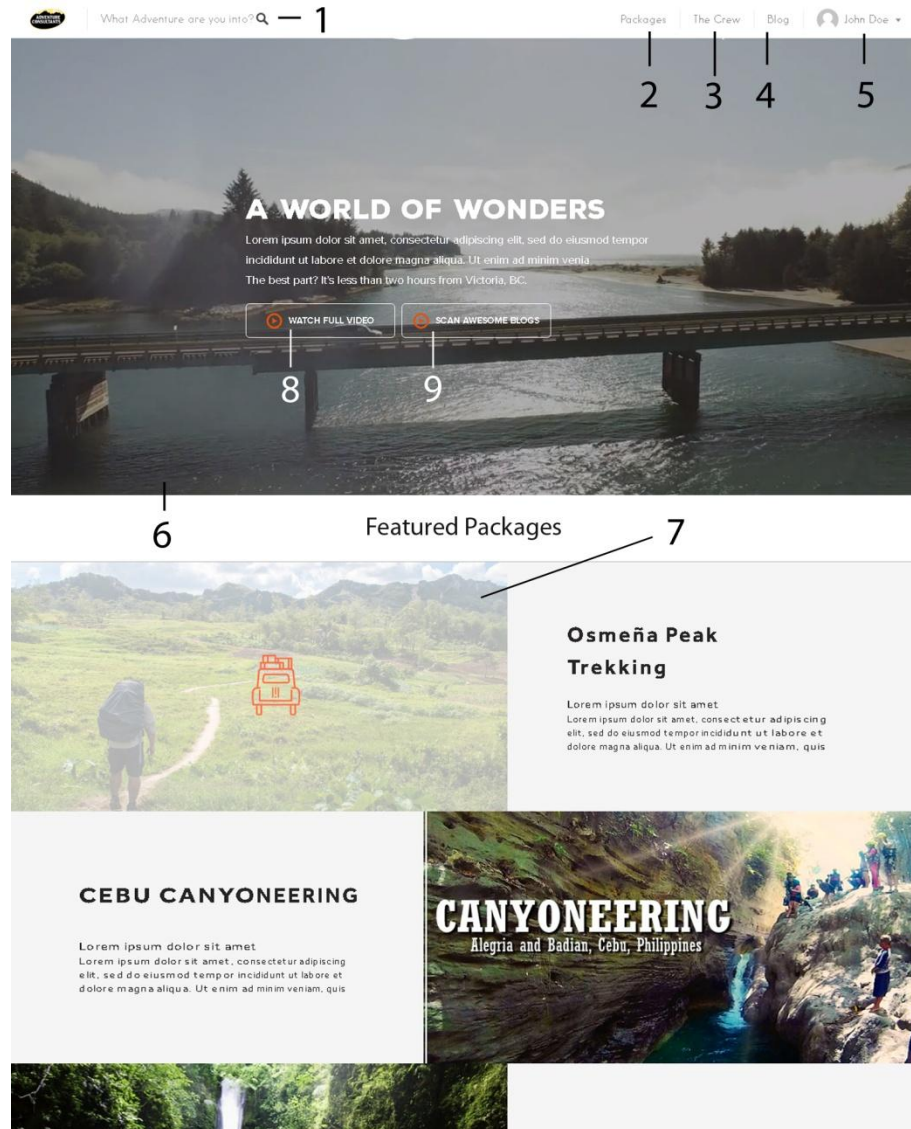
ADVENTURE CONSULTANTS

What Adventure are you into? — 1

Packages The Crew Blog John Doe

2 3 4 5

A WORLD OF WONDERS

Lorem ipsum dolor sit amet, consectetur adipiscing elit, sed do eiusmod tempor incididunt ut labore et dolore magna aliqua. Ut enim ad minim venia. The best part? It's less than two hours from Victoria, BC.

WATCH FULL VIDEO SCAN AWESOME BLOGS

8 9

6

Featured Packages

7

Osmeña Peak Trekking

Lorem ipsum dolor sit amet
Lorem ipsum dolor sit amet, consectetur adipiscing elit, sed do eiusmod tempor incididunt ut labore et dolore magna aliqua. Ut enim ad minim veniam, quis

CEBU CANYONEERING

Lorem ipsum dolor sit amet
Lorem ipsum dolor sit amet, consectetur adipiscing elit, sed do eiusmod tempor incididunt ut labore et dolore magna aliqua. Ut enim ad minim veniam, quis

CANYONEERING
Alegria and Badian, Cebu, Philippines